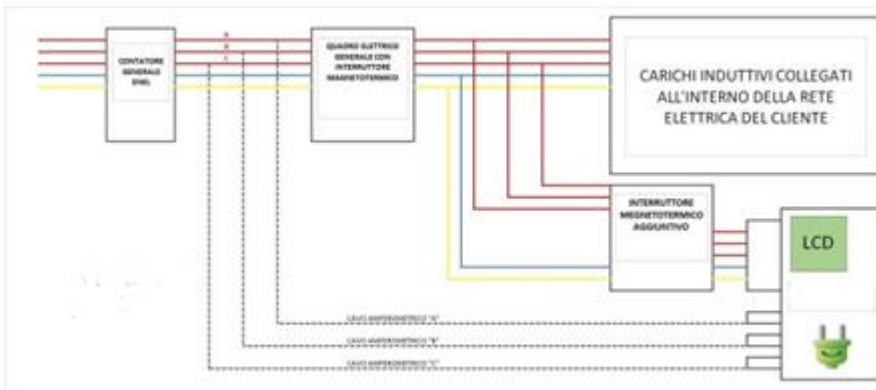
CONTATORE GENERALE ENEL

QUADRO ELETTRICO GENERALE CON INTERRUTTORE MAGNETOTERMICO

CARICHI INDUTTIVI COLLEGATI ALL'INTERNO DELLA RETE ELETTRICA DEL CLIENTE

INTERRUTTORE MAGNETOTERMICO AGGIUNTIVO

LCD

CAVO AMPEROMETRICO "A"

CAVO AMPEROMETRICO "B"

CAVO AMPEROMETRICO "C"